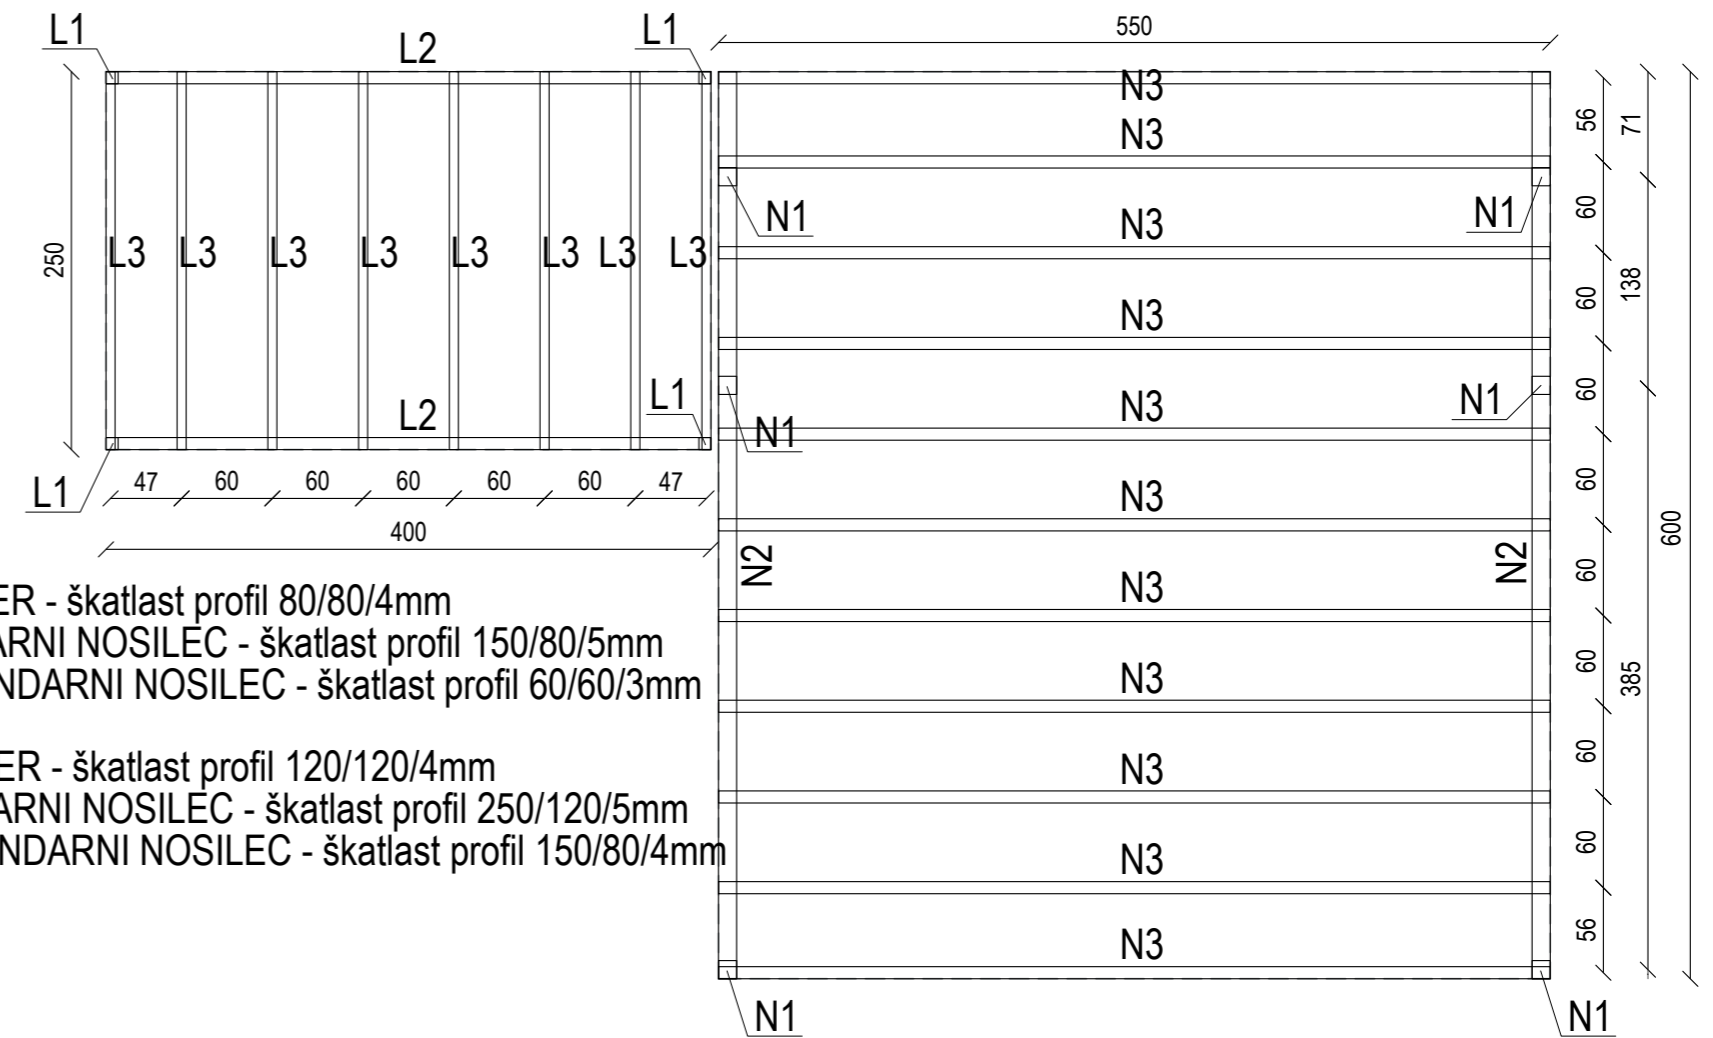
L1 L2 L1

250

L3 L3 L3 L3 L3 L3 L3 L3

L2 L1

L1

47 60 60 60 60 60 47

400

ER - škatlast profil 80/80/4mm
ARNI NOSILEC - škatlast profil 150/80/5mm
NDARNI NOSILEC - škatlast profil 60/60/3mm

ER - škatlast profil 120/120/4mm
ARNI NOSILEC - škatlast profil 250/120/5mm
NDARNI NOSILEC - škatlast profil 150/80/4mm

550

N3
N3
N1 N1
N3
N3
N3
N1 N1
N3
N2 N2
N3
N3
N3
N3
N3
N1 N1

56 60 60 60 60 60 60 60 60 56

71 138 385

600